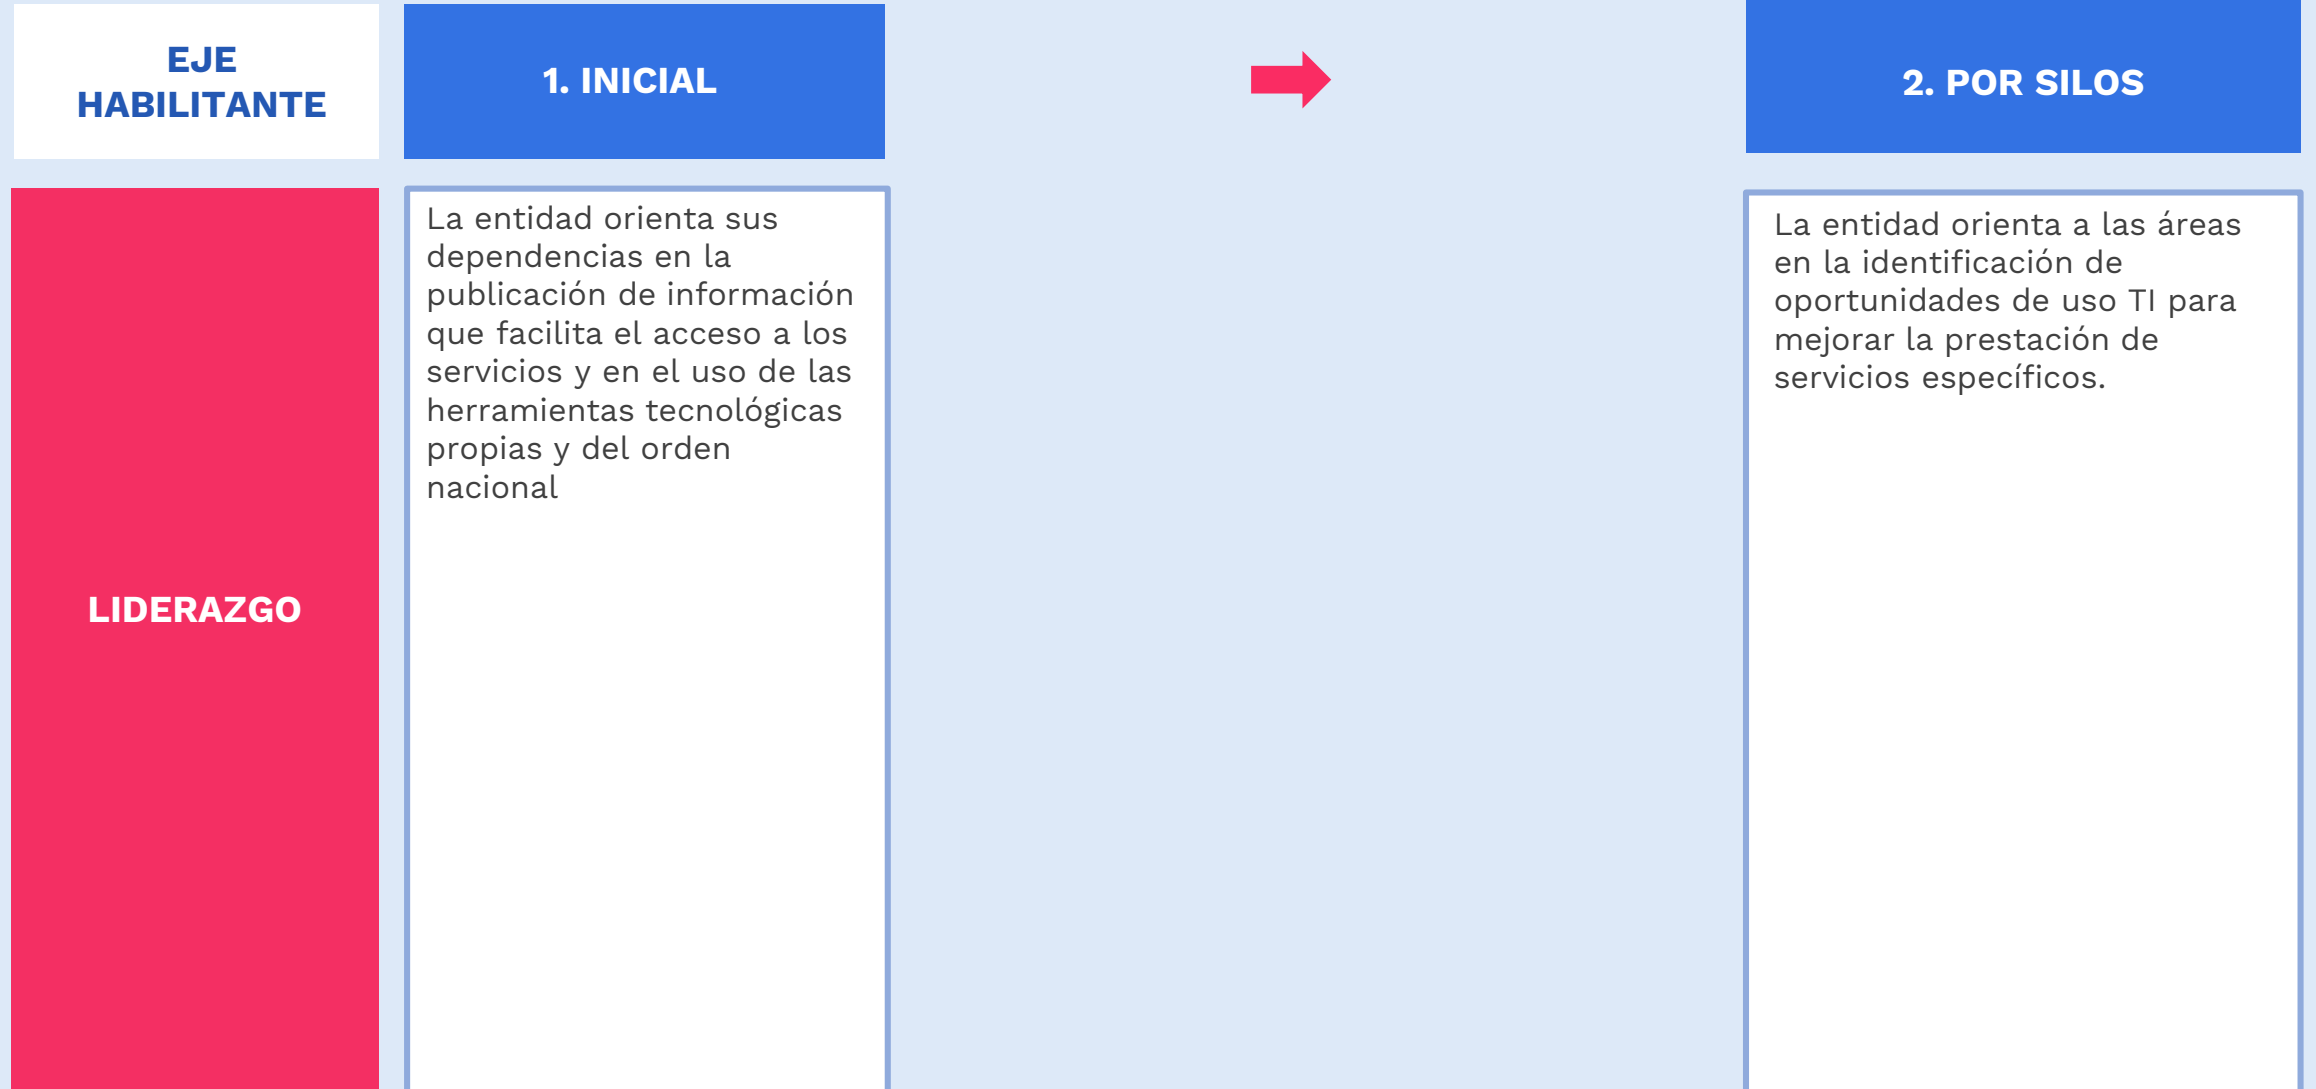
| EJE HABILITANTE | 1. INICIAL | 2. POR SILOS |
|---|---|---|
| LIDERAZGO | La entidad orienta sus dependencias en la publicación de información que facilita el acceso a los servicios y en el uso de las herramientas tecnológicas propias y del orden nacional | La entidad orienta a las áreas en la identificación de oportunidades de uso TI para mejorar la prestación de servicios específicos. |